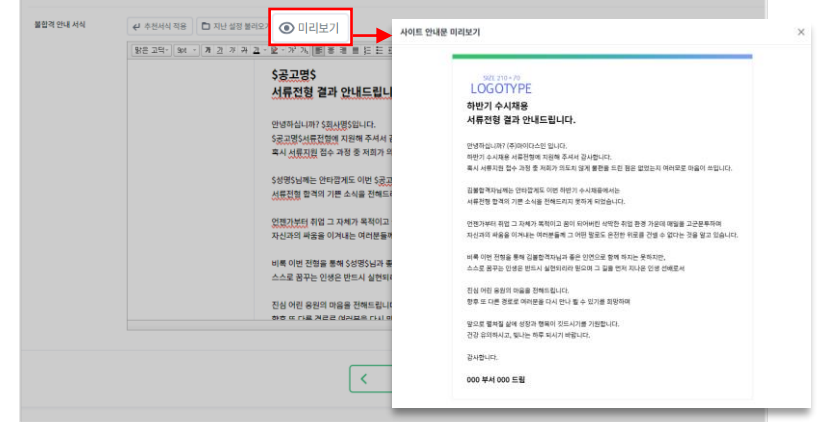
불합격 안내 서식

추천서식 적용 | 지난 설정 불러오기 | 미리보기

맑은 고딕 | 9pt

$공고명$
서류전형 결과 안내드립니

안녕하십니까? $회사명$입니다.
$공고명$서류전형에 지원해 주셔서
혹시 서류지원 접수 과정 중 저희가

$성명$님께는 안타깝게도 이번 $공고
서류전형 합격의 기쁜 소식을 전해드

언젠가부터 취업 그 자체가 목적이고
자신과의 싸움을 이겨내는 여러분들

비록 이번 전형을 통해 $성명$님과
스스로 꿈꾸는 인생은 반드시 실현되

진심 어린 응원의 마음을 전해드립니

사이트 안내문 미리보기

SIZE 210 × 70
LOGOTYPE

하반기 수시채용
서류전형 결과 안내드립니다.

안녕하십니까? (주)마이다스인 입니다.
하반기 수시채용 서류전형에 지원해 주셔서 감사합니다.
혹시 서류지원 접수 과정 중 저희가 의도치 않게 불편을 드린 점은 없었는지 여러모로 마음이 쓰입니다.

김불합격자님께는 안타깝게도 이번 하반기 수시채용에서는
서류전형 합격의 기쁜 소식을 전해드리지 못하게 되었습니다.

언젠가부터 취업 그 자체가 목적이고 꿈이 되어버린 석박한 취업 환경 가운데 매일을 고군분투하며
자신과의 싸움을 이겨내는 여러분들께 그 어떤 말로도 온전한 위로를 전할 수 없다는 것을 알고 있습니다.

비록 이번 전형을 통해 김불합격자님과 좋은 인연으로 함께 하지는 못하지만,
스스로 꿈꾸는 인생은 반드시 실현되리라 믿으며 그 길을 먼저 지나온 인생 선배로서

진심 어린 응원의 마음을 전해드립니다.
향후 또 다른 경로로 여러분을 다시 만나 뵐 수 있기를 희망하며

앞으로 펼쳐질 삶에 성장과 행복이 깃드시기를 기원합니다.
건강 유의하시고, 빛나는 하루 되시기 바랍니다.

감사합니다.

000 부서 000 드림